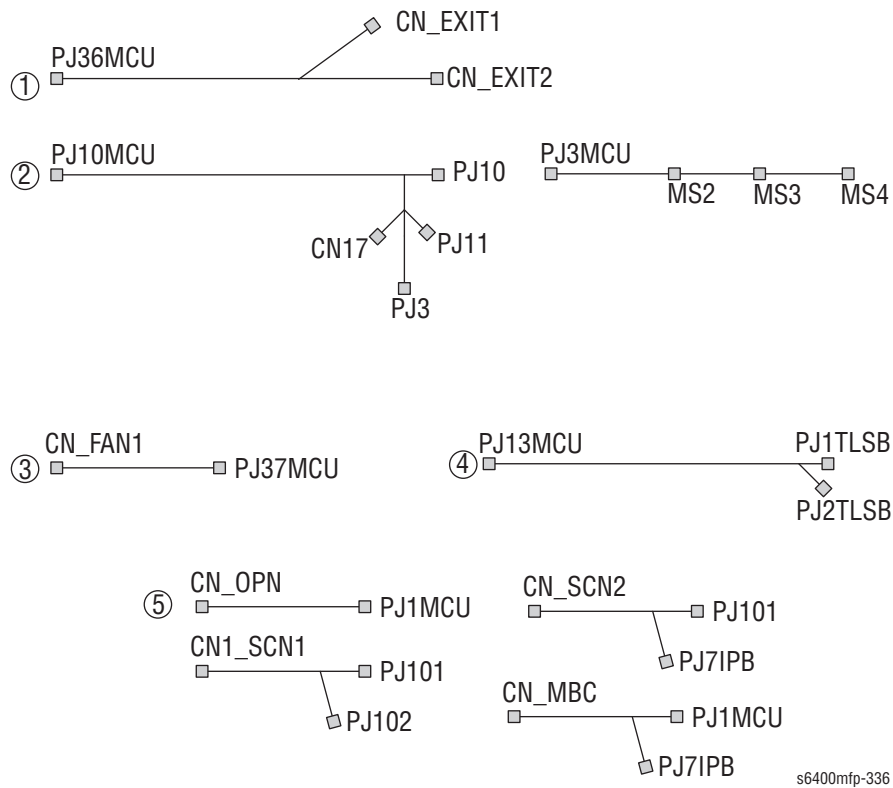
CN_EXIT1
① PJ36MCU
CN_EXIT2

② PJ10MCU
PJ10
CN17
PJ11
PJ3

PJ3MCU
MS2
MS3
MS4

③ CN_FAN1
PJ37MCU

④ PJ13MCU
PJ1TLSB
PJ2TLSB

⑤ CN_OPN
PJ1MCU
CN1_SCN1
PJ101
PJ102

CN_SCN2
PJ101
PJ7IPB

CN_MBC
PJ1MCU
PJ7IPB

s6400mfp-336